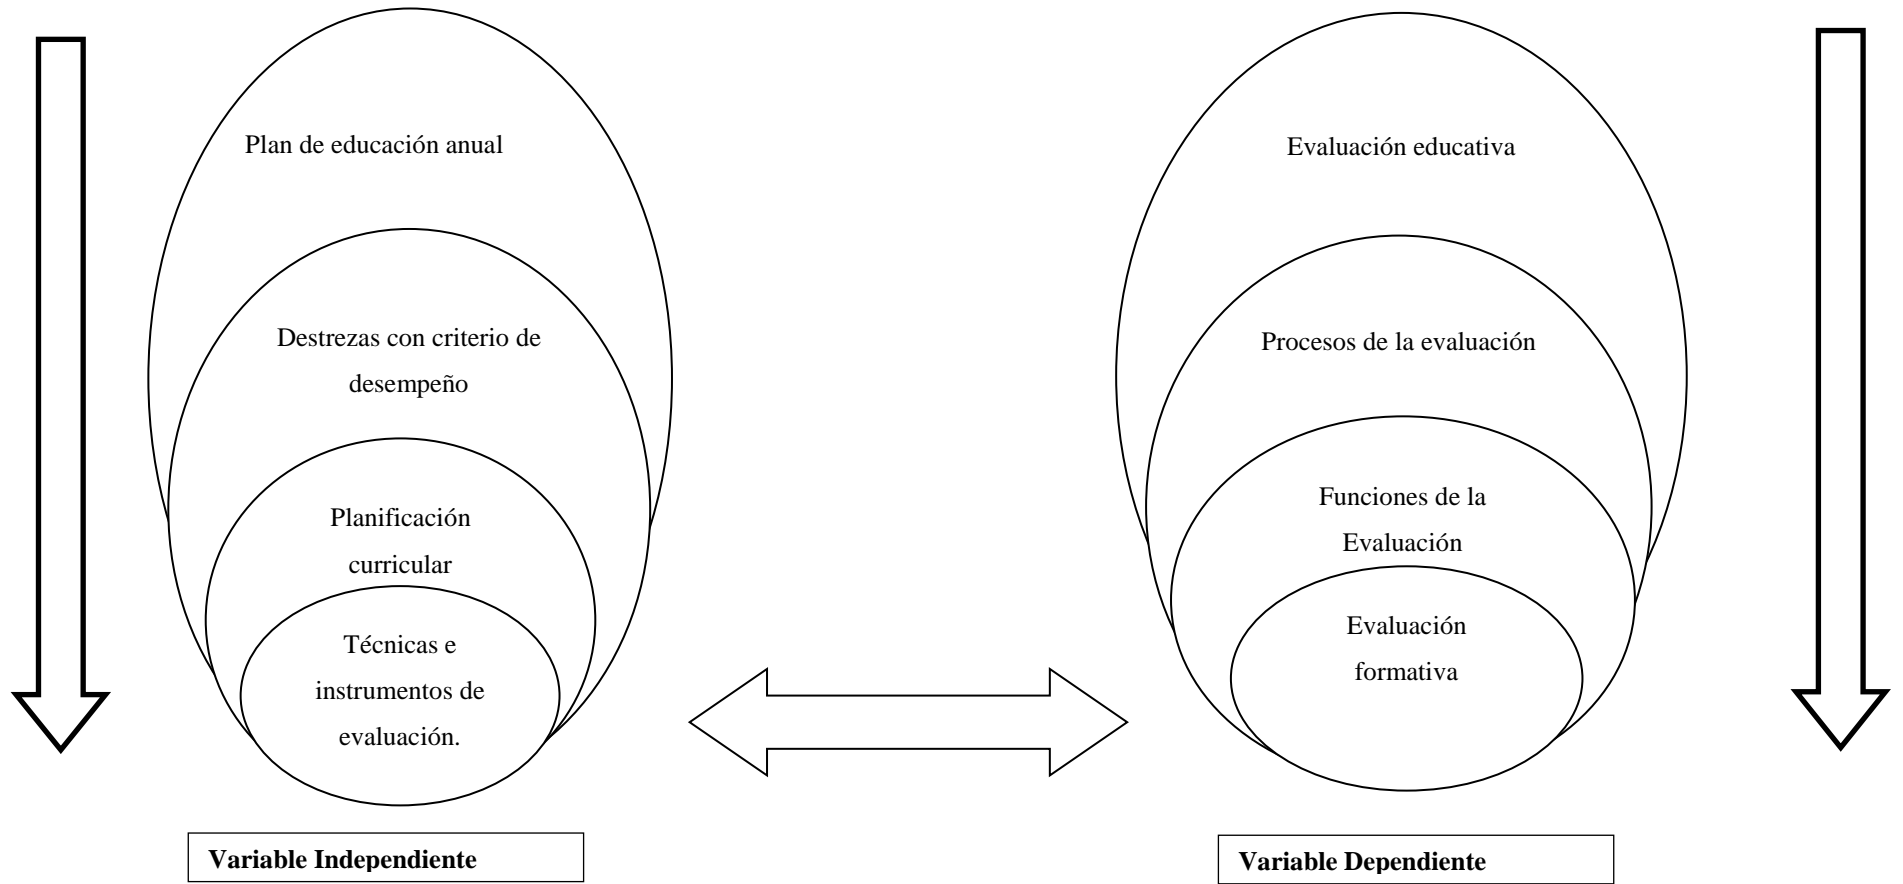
Plan de educación anual

Destrezas con criterio de desempeño

Planificación curricular

Técnicas e instrumentos de evaluación.

Evaluación educativa

Procesos de la evaluación

Funciones de la Evaluación

Evaluación formativa

**Variable Independiente**

**Variable Dependiente**